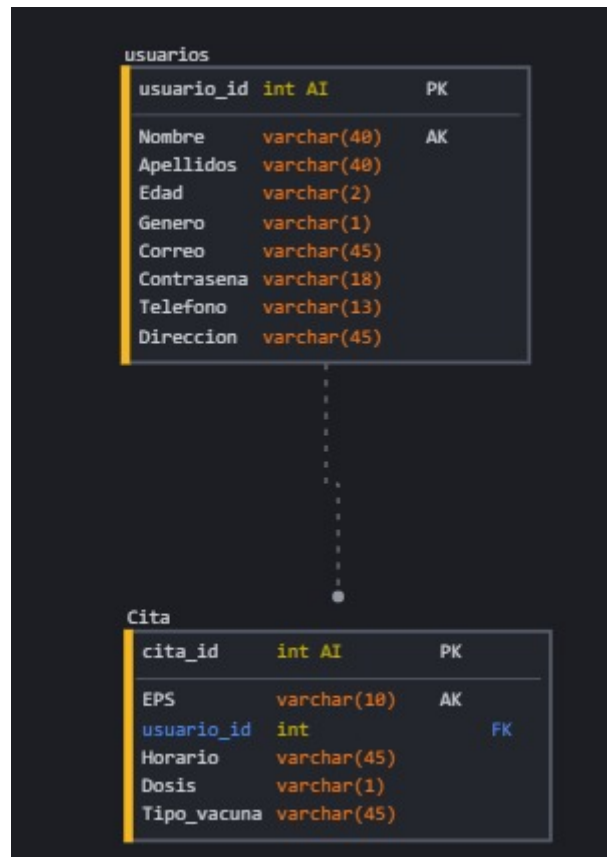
usuarios

| usuario_id | int AI | PK |
|---|---|---|
| Nombre | varchar(40) | AK |
| Apellidos | varchar(40) | |
| Edad | varchar(2) | |
| Genero | varchar(1) | |
| Correo | varchar(45) | |
| Contrasena | varchar(18) | |
| Telefono | varchar(13) | |
| Direccion | varchar(45) | |

Cita

| cita_id | int AI | PK | |
|---|---|---|---|
| EPS | varchar(10) | AK | |
| usuario_id | int | | FK |
| Horario | varchar(45) | | |
| Dosis | varchar(1) | | |
| Tipo_vacuna | varchar(45) | | |